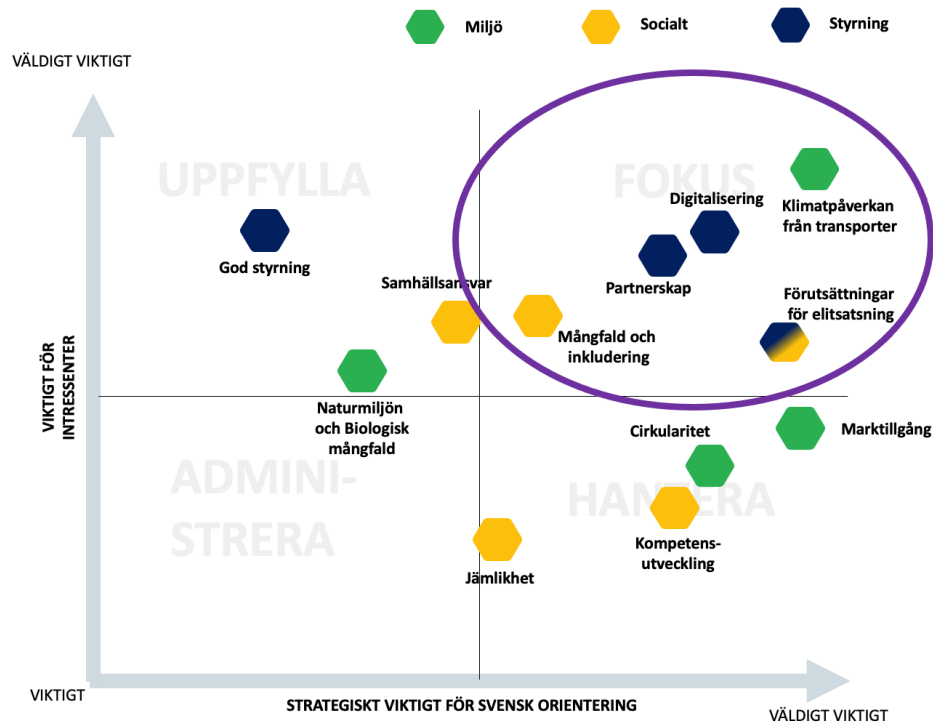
Miljö Socialt Styrning

VÄLDIGT VIKTIGT

UPPFYLLA

FOKUS

Digitalisering

Klimatpåverkan från transporter

God styrning

Samhällsansvar

Partnerskap

Förutsättningar för elitsatsning

Mångfald och inkludering

VIKTIGT FÖR INTRESSENTER

Naturmiljön och Biologisk mångfald

Cirkularitet

Marktillgång

ADMINI-STRERA

HANTERA

Kompetens-utveckling

Jämlikhet

VIKTIGT

STRATEGISKT VIKTIGT FÖR SVENSK ORIENTERING

VÄLDIGT VIKTIGT